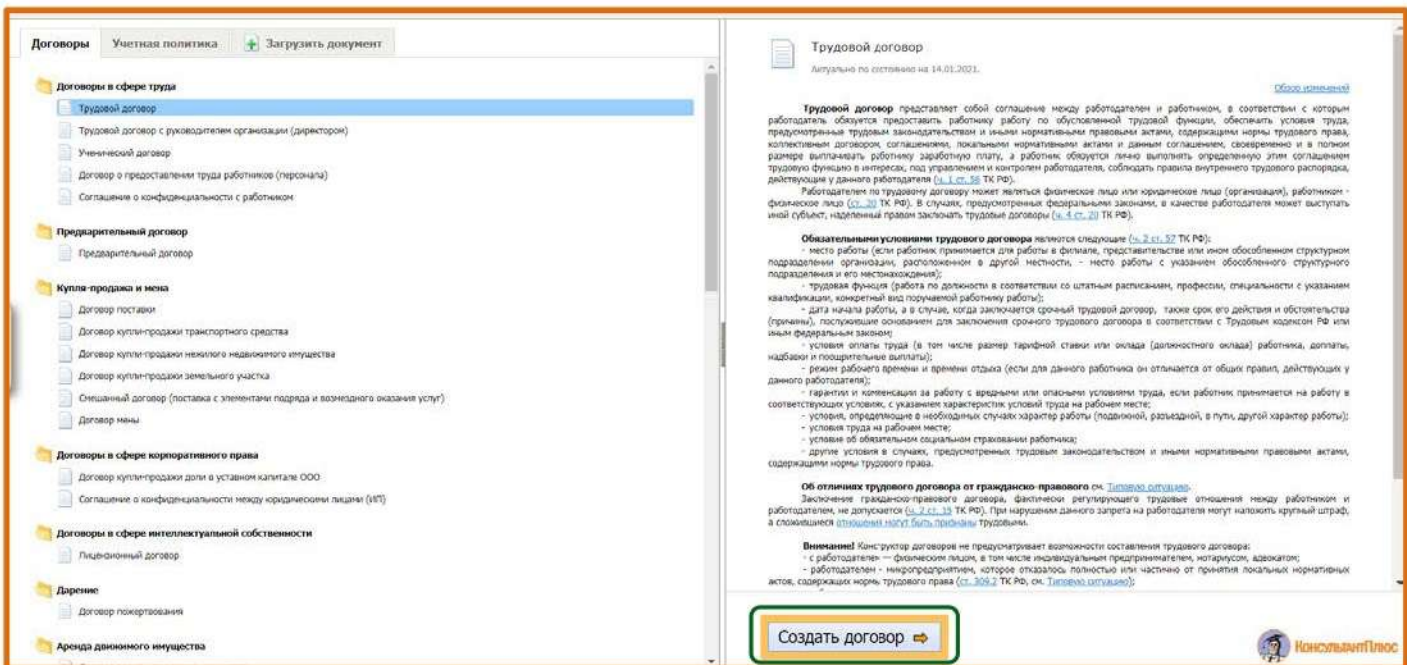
Договоры | Учетная политика | Загрузить документ

Договоры в сфере труда
Трудовой договор
Трудовой договор с руководителем организации (директором)
Ученический договор
Договор о предоставлении труда работников (персонала)
Соглашение о конфиденциальности с работником

Предварительный договор
Предварительный договор

Купля-продажа и мена
Договор поставки
Договор купли-продажи транспортного средства
Договор купли-продажи нежилого недвижимого имущества
Договор купли-продажи земельного участка
Смешанный договор (поставка с элементами подряда и возмездного оказания услуг)
Договор мены

Договоры в сфере корпоративного права
Договор купли-продажи доли в уставном капитале ООО
Соглашение о конфиденциальности между юридическими лицами (ИП)

Договоры в сфере интеллектуальной собственности
Лицензионный договор

Дарение
Договор пожертвования

Аренда движимого имущества

Трудовой договор
Актуально по состоянию на 14.01.2021.

Обзор изменений

Трудовой договор представляет собой соглашение между работодателем и работником, в соответствии с которым работодатель обязуется предоставить работнику работу по обусловленной трудовой функции, обеспечить условия труда, предусмотренные трудовым законодательством и иными нормативными правовыми актами, содержащими нормы трудового права, коллективным договором, соглашениями, локальными нормативными актами и данным соглашением, своевременно и в полном размере выплачивать работнику заработную плату, а работник обязуется лично выполнять определенную этим соглашением трудовую функцию в интересах, под управлением и контролем работодателя, соблюдать правила внутреннего трудового распорядка, действующие у данного работодателя (ч. 1 ст. 56 ТК РФ).

Работодателем по трудовому договору может являться физическое лицо или юридическое лицо (организация), работником - физическое лицо (ст. 20 ТК РФ). В случаях, предусмотренных федеральными законами, в качестве работодателя может выступать иной субъект, наделенный правом заключать трудовые договоры (ч. 4 ст. 20 ТК РФ).

Обязательными условиями трудового договора являются следующие (ч. 2 ст. 57 ТК РФ):
- место работы (если работник принимается для работы в филиале, представительстве или ином обособленном структурном подразделении организации, расположенном в другой местности, - место работы с указанием обособленного структурного подразделения и его местонахождения);
- трудовая функция (работа по должности в соответствии со штатным расписанием, профессии, специальности с указанием квалификации, конкретный вид поручаемой работнику работы);
- дата начала работы, а в случае, когда заключается срочный трудовой договор, также срок его действия и обстоятельства (причины), послужившие основанием для заключения срочного трудового договора в соответствии с Трудовым кодексом РФ или иным федеральным законом;
- условия оплаты труда (в том числе размер тарифной ставки или оклада (должностного оклада) работника, доплаты, надбавки и поощрительные выплаты);
- режим рабочего времени и времени отдыха (если для данного работника он отличается от общих правил, действующих у данного работодателя);
- гарантии и компенсации за работу с вредными или опасными условиями труда, если работник принимается на работу в соответствующих условиях, с указанием характеристик условий труда на рабочем месте;
- условия, определяющие в необходимых случаях характер работы (подвижной, разъездной, в пути, другой характер работы);
- условия труда на рабочем месте;
- условие об обязательном социальном страховании работника;
- другие условия в случаях, предусмотренных трудовым законодательством и иными нормативными правовыми актами, содержащими нормы трудового права.

Об отличиях трудового договора от гражданско-правового см. Типовую ситуацию.
Заключение гражданско-правового договора, фактически регулирующего трудовые отношения между работником и работодателем, не допускается (ч. 2 ст. 15 ТК РФ). При нарушении данного запрета на работодателя могут наложить крупный штраф, а сложившиеся отношения могут быть признаны трудовыми.

Внимание! Конструктор договоров не предусматривает возможности составления трудового договора:
- с работодателем — физическим лицом, в том числе индивидуальным предпринимателем, нотариусом, адвокатом;
- работодателем - микропредприятием, которое отказалось полностью или частично от принятия локальных нормативных актов, содержащих нормы трудового права (ст. 309.2 ТК РФ, см. Типовую ситуацию);

Создать договор ⇨

КонсультантПлюс